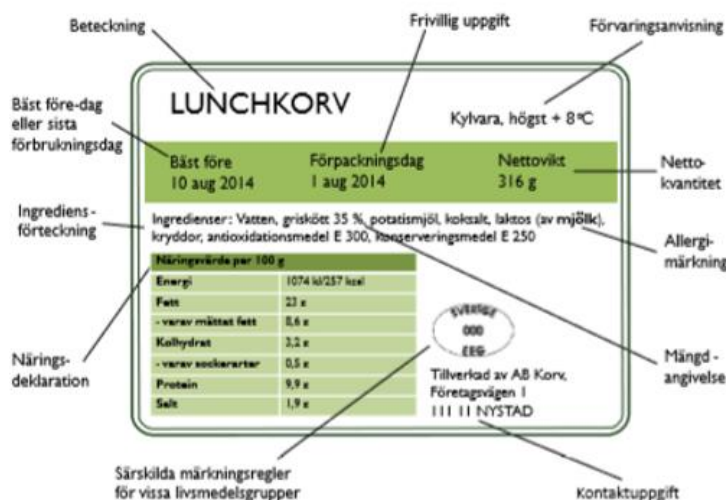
Beteckning

Frivillig uppgift

Förvaringsanvisning

Bäst före-dag eller sista förbrukningsdag

LUNCHKORV

Kylvara, högst + 8°C

| Bäst före 10 aug 2014 | Förpackningsdag 1 aug 2014 | Nettovikt 316 g |
|---|---|---|

Nettokvantitet

Ingrediensförteckning

Ingredienser: Vatten, griskött 35 %, potatismjöl, koksalt, laktos (av **mjölk**), kryddor, antioxidationsmedel E 300, konserveringsmedel E 250

Allergimärkning

| Näringsvärde per 100 g | |
|---|---|
| Energi | 1074 kJ/257 kcal |
| Fett | 23 g |
| - varav mättat fett | 8,6 g |
| Kolhydrat | 3,2 g |
| - varav sockerarter | 0,5 g |
| Protein | 9,9 g |
| Salt | 1,9 g |

Näringsdeklaration

SVERIGE
000
EEG

Mängdangivelse

Tillverkad av AB Korv, Företagsvägen 1
111 11 NYSTAD

Särskilda märkningsregler för vissa livsmedelsgrupper

Kontaktuppgift